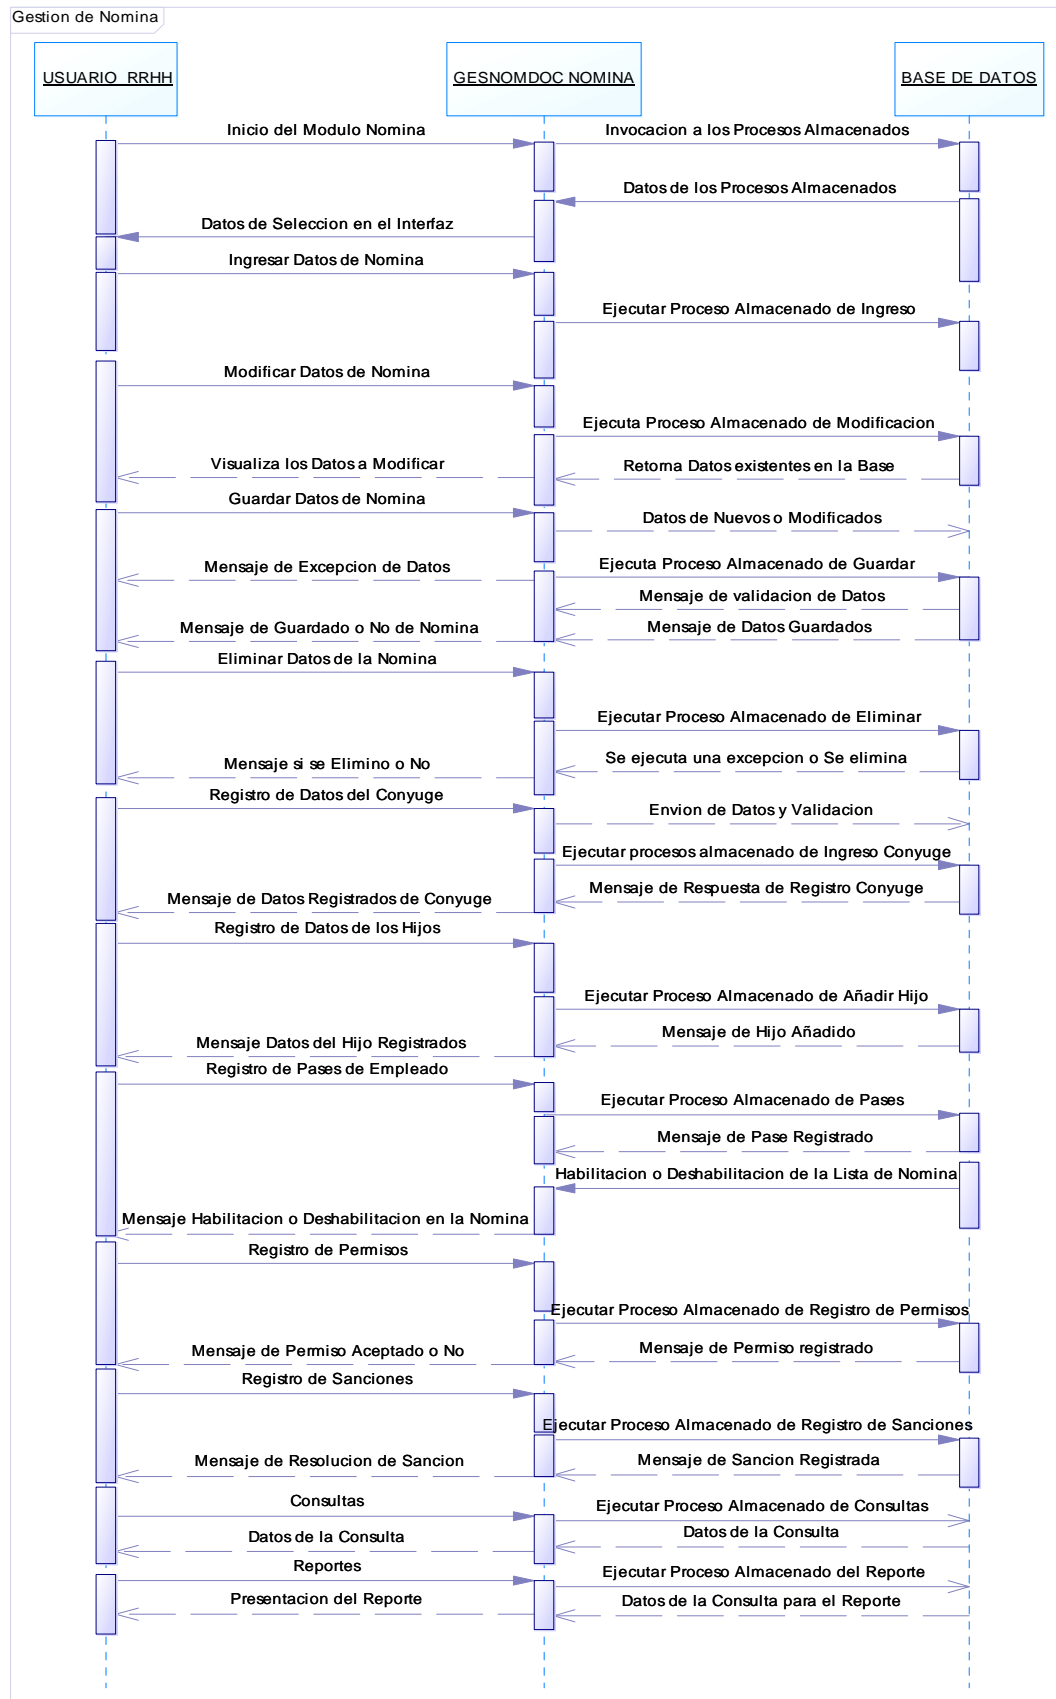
Gestion de Nomina

USUARIO RRHH

GESNOMDOC NOMINA

BASE DE DATOS

Inicio del Modulo Nomina

Invocacion a los Procesos Almacenados

Datos de los Procesos Almacenados

Datos de Seleccion en el Interfaz

Ingresar Datos de Nomina

Ejecutar Proceso Almacenado de Ingreso

Modificar Datos de Nomina

Ejecuta Proceso Almacenado de Modificacion

Visualiza los Datos a Modificar

Retorna Datos existentes en la Base

Guardar Datos de Nomina

Datos de Nuevos o Modificados

Mensaje de Excepcion de Datos

Ejecuta Proceso Almacenado de Guardar

Mensaje de validacion de Datos

Mensaje de Guardado o No de Nomina

Mensaje de Datos Guardados

Eliminar Datos de la Nomina

Ejecutar Proceso Almacenado de Eliminar

Mensaje si se Elimino o No

Se ejecuta una excepcion o Se elimina

Registro de Datos del Conyuge

Envion de Datos y Validacion

Ejecutar procesos almacenado de Ingreso Conyuge

Mensaje de Datos Registrados de Conyuge

Mensaje de Respuesta de Registro Conyuge

Registro de Datos de los Hijos

Ejecutar Proceso Almacenado de Añadir Hijo

Mensaje Datos del Hijo Registrados

Mensaje de Hijo Añadido

Registro de Pases de Empleado

Ejecutar Proceso Almacenado de Pases

Mensaje de Pase Registrado

Habilitacion o Deshabilitacion de la Lista de Nomina

Mensaje Habilitacion o Deshabilitacion en la Nomina

Registro de Permisos

Ejecutar Proceso Almacenado de Registro de Permisos

Mensaje de Permiso Aceptado o No

Mensaje de Permiso registrado

Registro de Sanciones

Ejecutar Proceso Almacenado de Registro de Sanciones

Mensaje de Resolucion de Sancion

Mensaje de Sancion Registrada

Consultas

Ejecutar Proceso Almacenado de Consultas

Datos de la Consulta

Datos de la Consulta

Reportes

Ejecutar Proceso Almacenado del Reporte

Presentacion del Reporte

Datos de la Consulta para el Reporte